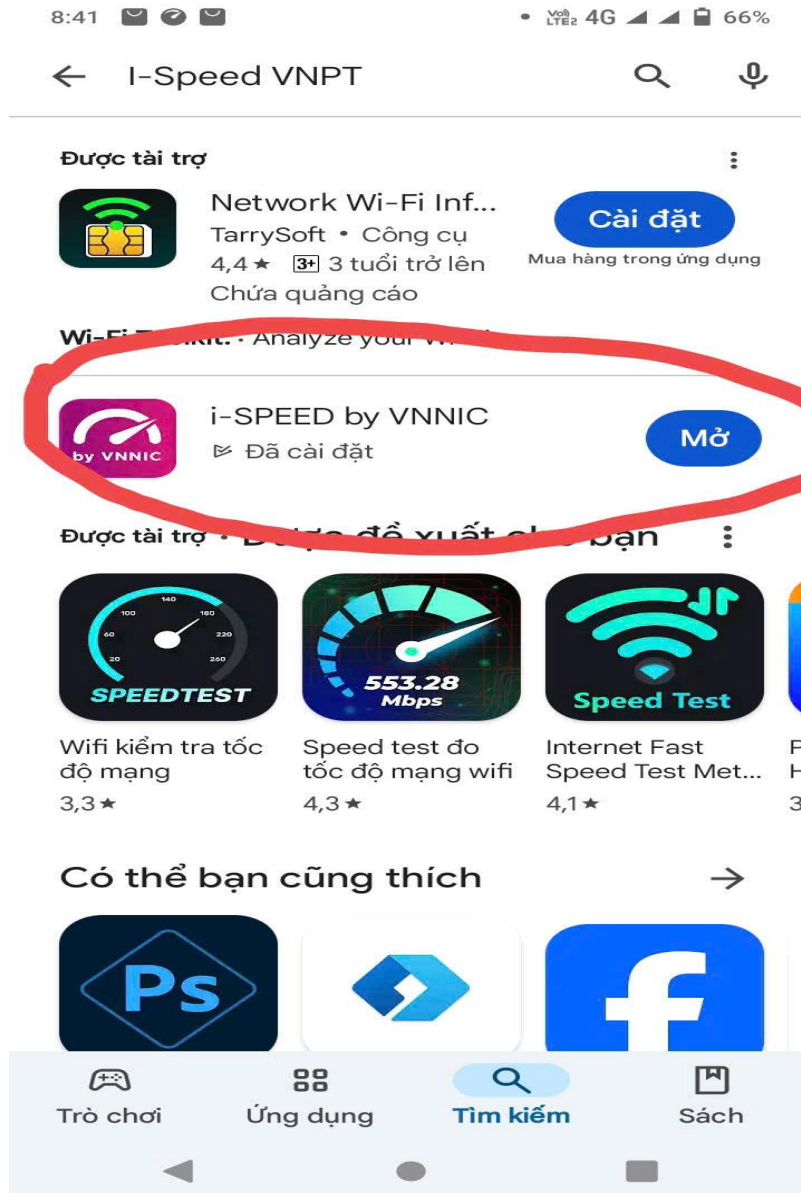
8:41

VoLTE2 4G 66%

I-Speed VNPT

Được tài trợ

Network Wi-Fi Inf...
TarrySoft • Công cụ
4,4 ★ 3+ 3 tuổi trở lên
Chứa quảng cáo

Cài đặt
Mua hàng trong ứng dụng

Wi-Fi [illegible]kit. • Analyze your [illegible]

by VNNIC

i-SPEED by VNNIC
Đã cài đặt

Mở

Được tài trợ • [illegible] đề xuất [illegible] bạn

100 140 180 60 220 20 260
SPEEDTEST

553.28
Mbps

Speed Test

Wifi kiểm tra tốc độ mạng
3,3 ★

Speed test đo tốc độ mạng wifi
4,3 ★

Internet Fast Speed Test Met...
4,1 ★

F
H
3

Có thể bạn cũng thích

Ps

Trò chơi

Ứng dụng

Tìm kiếm

Sách